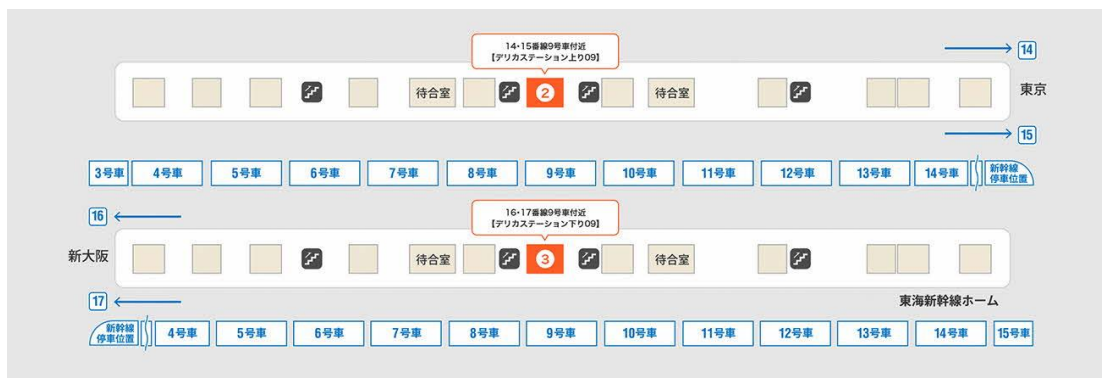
14・15番線9号車付近
【デリカステーション上り09】

14

待合室 2 待合室 東京

15

3号車 4号車 5号車 6号車 7号車 8号車 9号車 10号車 11号車 12号車 13号車 14号車 新幹線停車位置

16

16・17番線9号車付近
【デリカステーション下り09】

新大阪 待合室 3 待合室

17

東海新幹線ホーム

新幹線停車位置 4号車 5号車 6号車 7号車 8号車 9号車 10号車 11号車 12号車 13号車 14号車 15号車